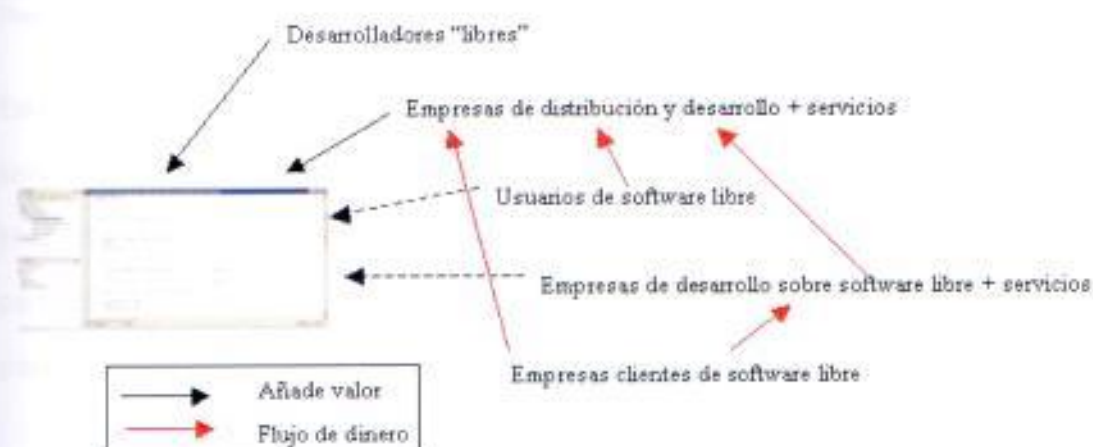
Desarrolladores "libres"

Empresas de distribución y desarrollo + servicios

Usuarios de software libre

Empresas de desarrollo sobre software libre + servicios

Empresas clientes de software libre

Añade valor

Flujo de dinero